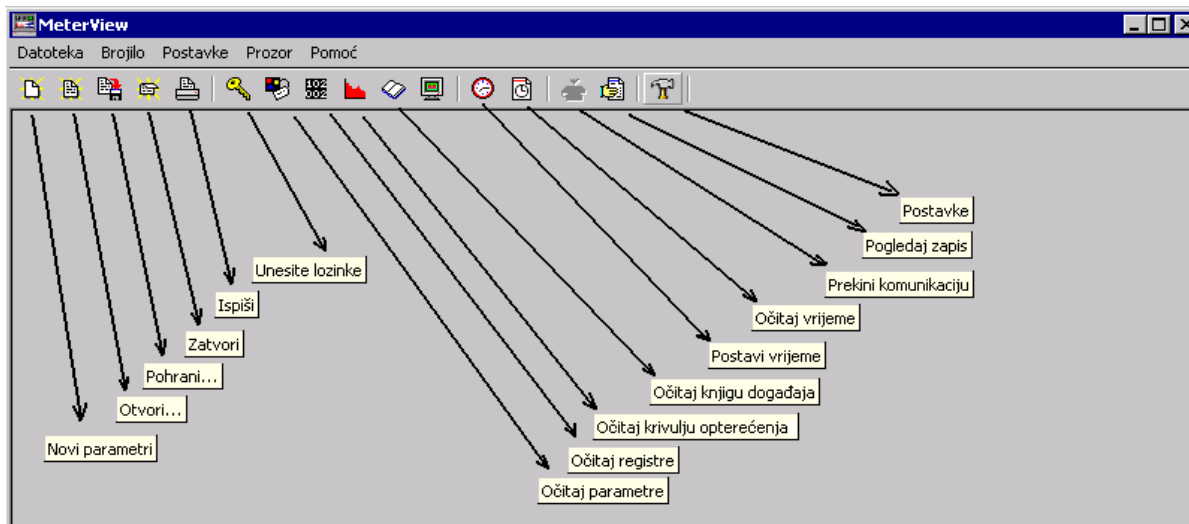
MeterView

Datoteka Brojilo Postavke Prozor Pomoć

Postavke

Pogledaj zapis

Prekini komunikaciju

Očitaj vrijeme

Unesite lozinke

Ispiši

Zatvori

Postavi vrijeme

Pohrani...

Očitaj knjigu događaja

Otvori...

Očitaj krivulju opterećenja

Novi parametri

Očitaj registre

Očitaj parametre